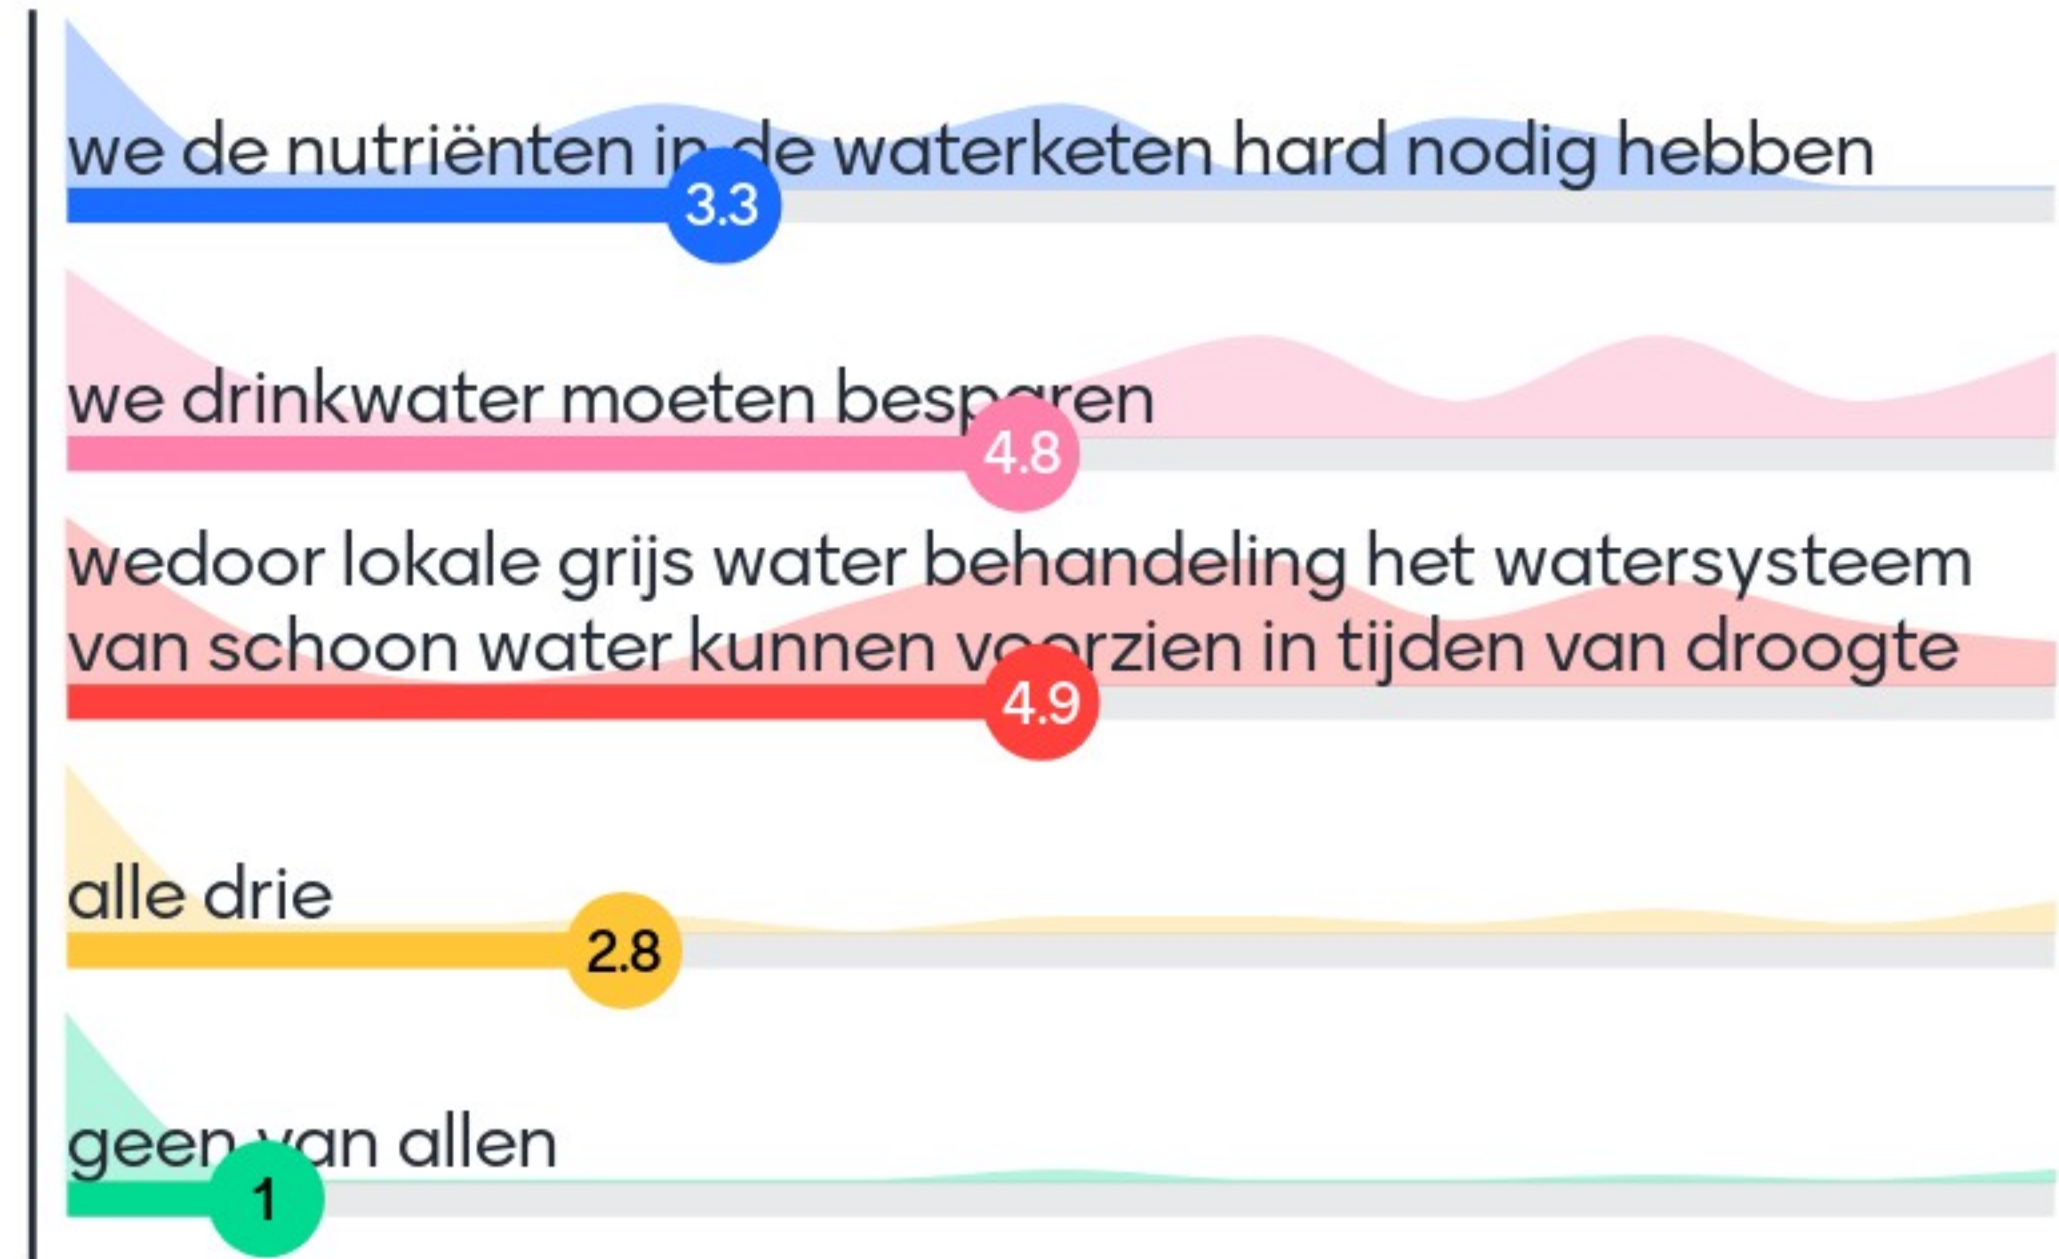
we de nutriënten in de waterketen hard nodig hebben

3.3

we drinkwater moeten besparen

4.8

wedoor lokale grijs water behandeling het watersysteem van schoon water kunnen voorzien in tijden van droogte

4.9

alle drie

2.8

geen van allen

1